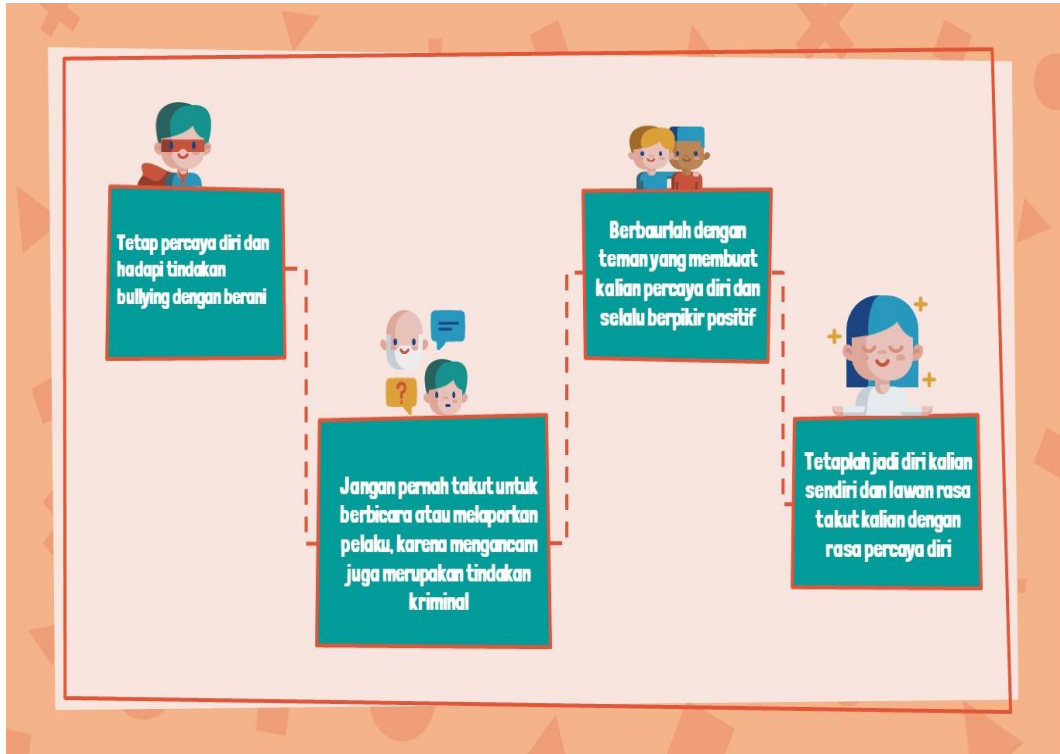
Tetap percaya diri dan hadapi tindakan bullying dengan berani

Jangan pernah takut untuk berbicara atau melaporkan pelaku, karena mengancam juga merupakan tindakan kriminal

?

Berbaurlah dengan teman yang membuat kalian percaya diri dan selalu berpikir positif

Tetaplah jadi diri kalian sendiri dan lawan rasa takut kalian dengan rasa percaya diri